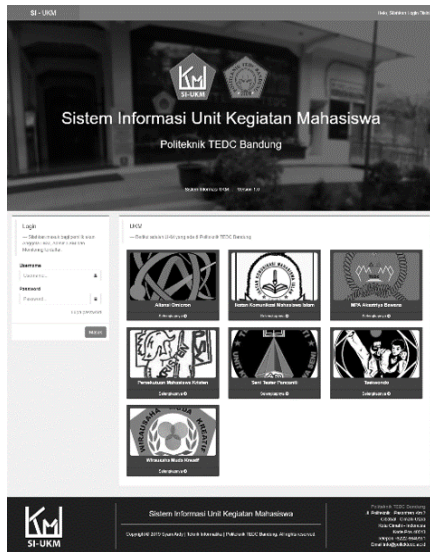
SI - UKM

Halo, Silahkan Login Terlebih Dahulu

SI-UKM

Sistem Informasi Unit Kegiatan Mahasiswa

Politeknik TEDC Bandung

Sistem Informasi UKM - Versi 1.0

Login

— Silahkan masuk bagi anda yang sudah memiliki akun.

Username

Username...

Password

Password...

Lupa password

Masuk

UKM

— Berikut adalah UKM yang ada di Politeknik TEDC Bandung

Alkesi Omicron

Selengkapnya

Ikatan Komunikasi Mahasiswa Islam

Selengkapnya

MPA Aksentya Bawana

Selengkapnya

Persekutuan Mahasiswa Kristen

Selengkapnya

Seni Teater Pamuncik

Selengkapnya

Taekwondo

Selengkapnya

Wirausaha Muda Kreatif

Selengkapnya

SI-UKM

Sistem Informasi Unit Kegiatan Mahasiswa

Copyright 2017 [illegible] | Teknik Informatika | Politeknik TEDC Bandung. All rights reserved.

Politeknik TEDC Bandung
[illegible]
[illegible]
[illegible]
Telepon: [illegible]
Email: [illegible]